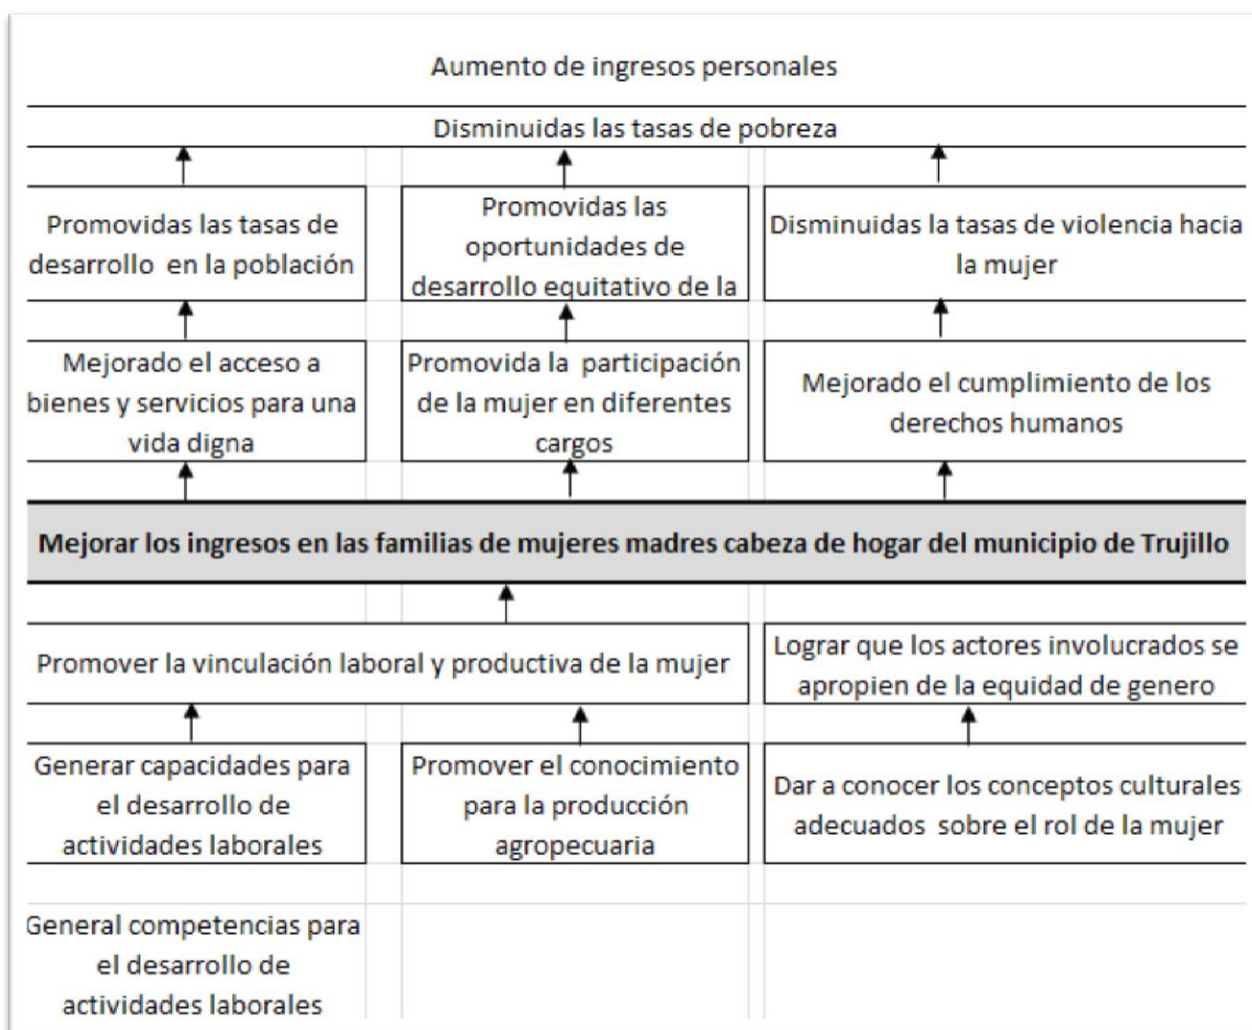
Aumento de ingresos personales

Disminuidas las tasas de pobreza

Promovidas las tasas de desarrollo en la población

Promovidas las oportunidades de desarrollo equitativo de la

Disminuidas la tasas de violencia hacia la mujer

Mejorado el acceso a bienes y servicios para una vida digna

Promovida la participación de la mujer en diferentes cargos

Mejorado el cumplimiento de los derechos humanos

Mejorar los ingresos en las familias de mujeres madres cabeza de hogar del municipio de Trujillo

Promover la vinculación laboral y productiva de la mujer

Lograr que los actores involucrados se apropien de la equidad de genero

Generar capacidades para el desarrollo de actividades laborales

Promover el conocimiento para la producción agropecuaria

Dar a conocer los conceptos culturales adecuados sobre el rol de la mujer

General competencias para el desarrollo de actividades laborales